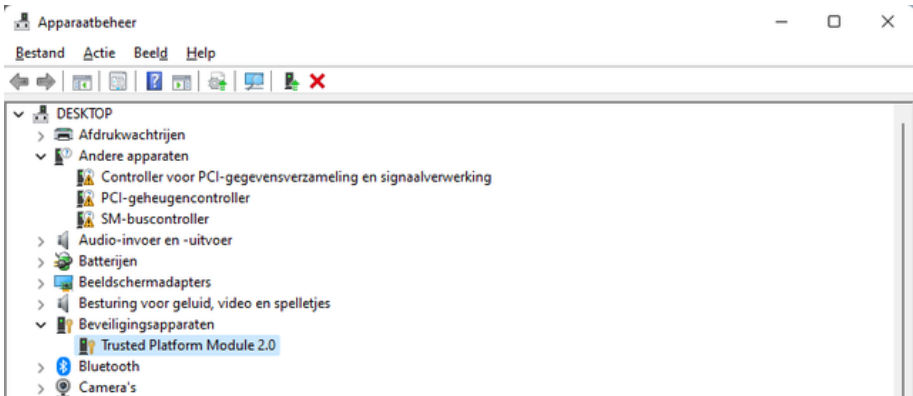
Apparaatbeheer

Bestand Actie Beeld Help

DESKTOP
Afdrukwachtrijen
Andere apparaten
Controller voor PCI-gegevensverzameling en signaalverwerking
PCI-geheugencontroller
SM-buscontroller
Audio-invoer en -uitvoer
Batterijen
Beeldschermadapters
Besturing voor geluid, video en spelletjes
Beveiligingsapparaten
Trusted Platform Module 2.0
Bluetooth
Camera's